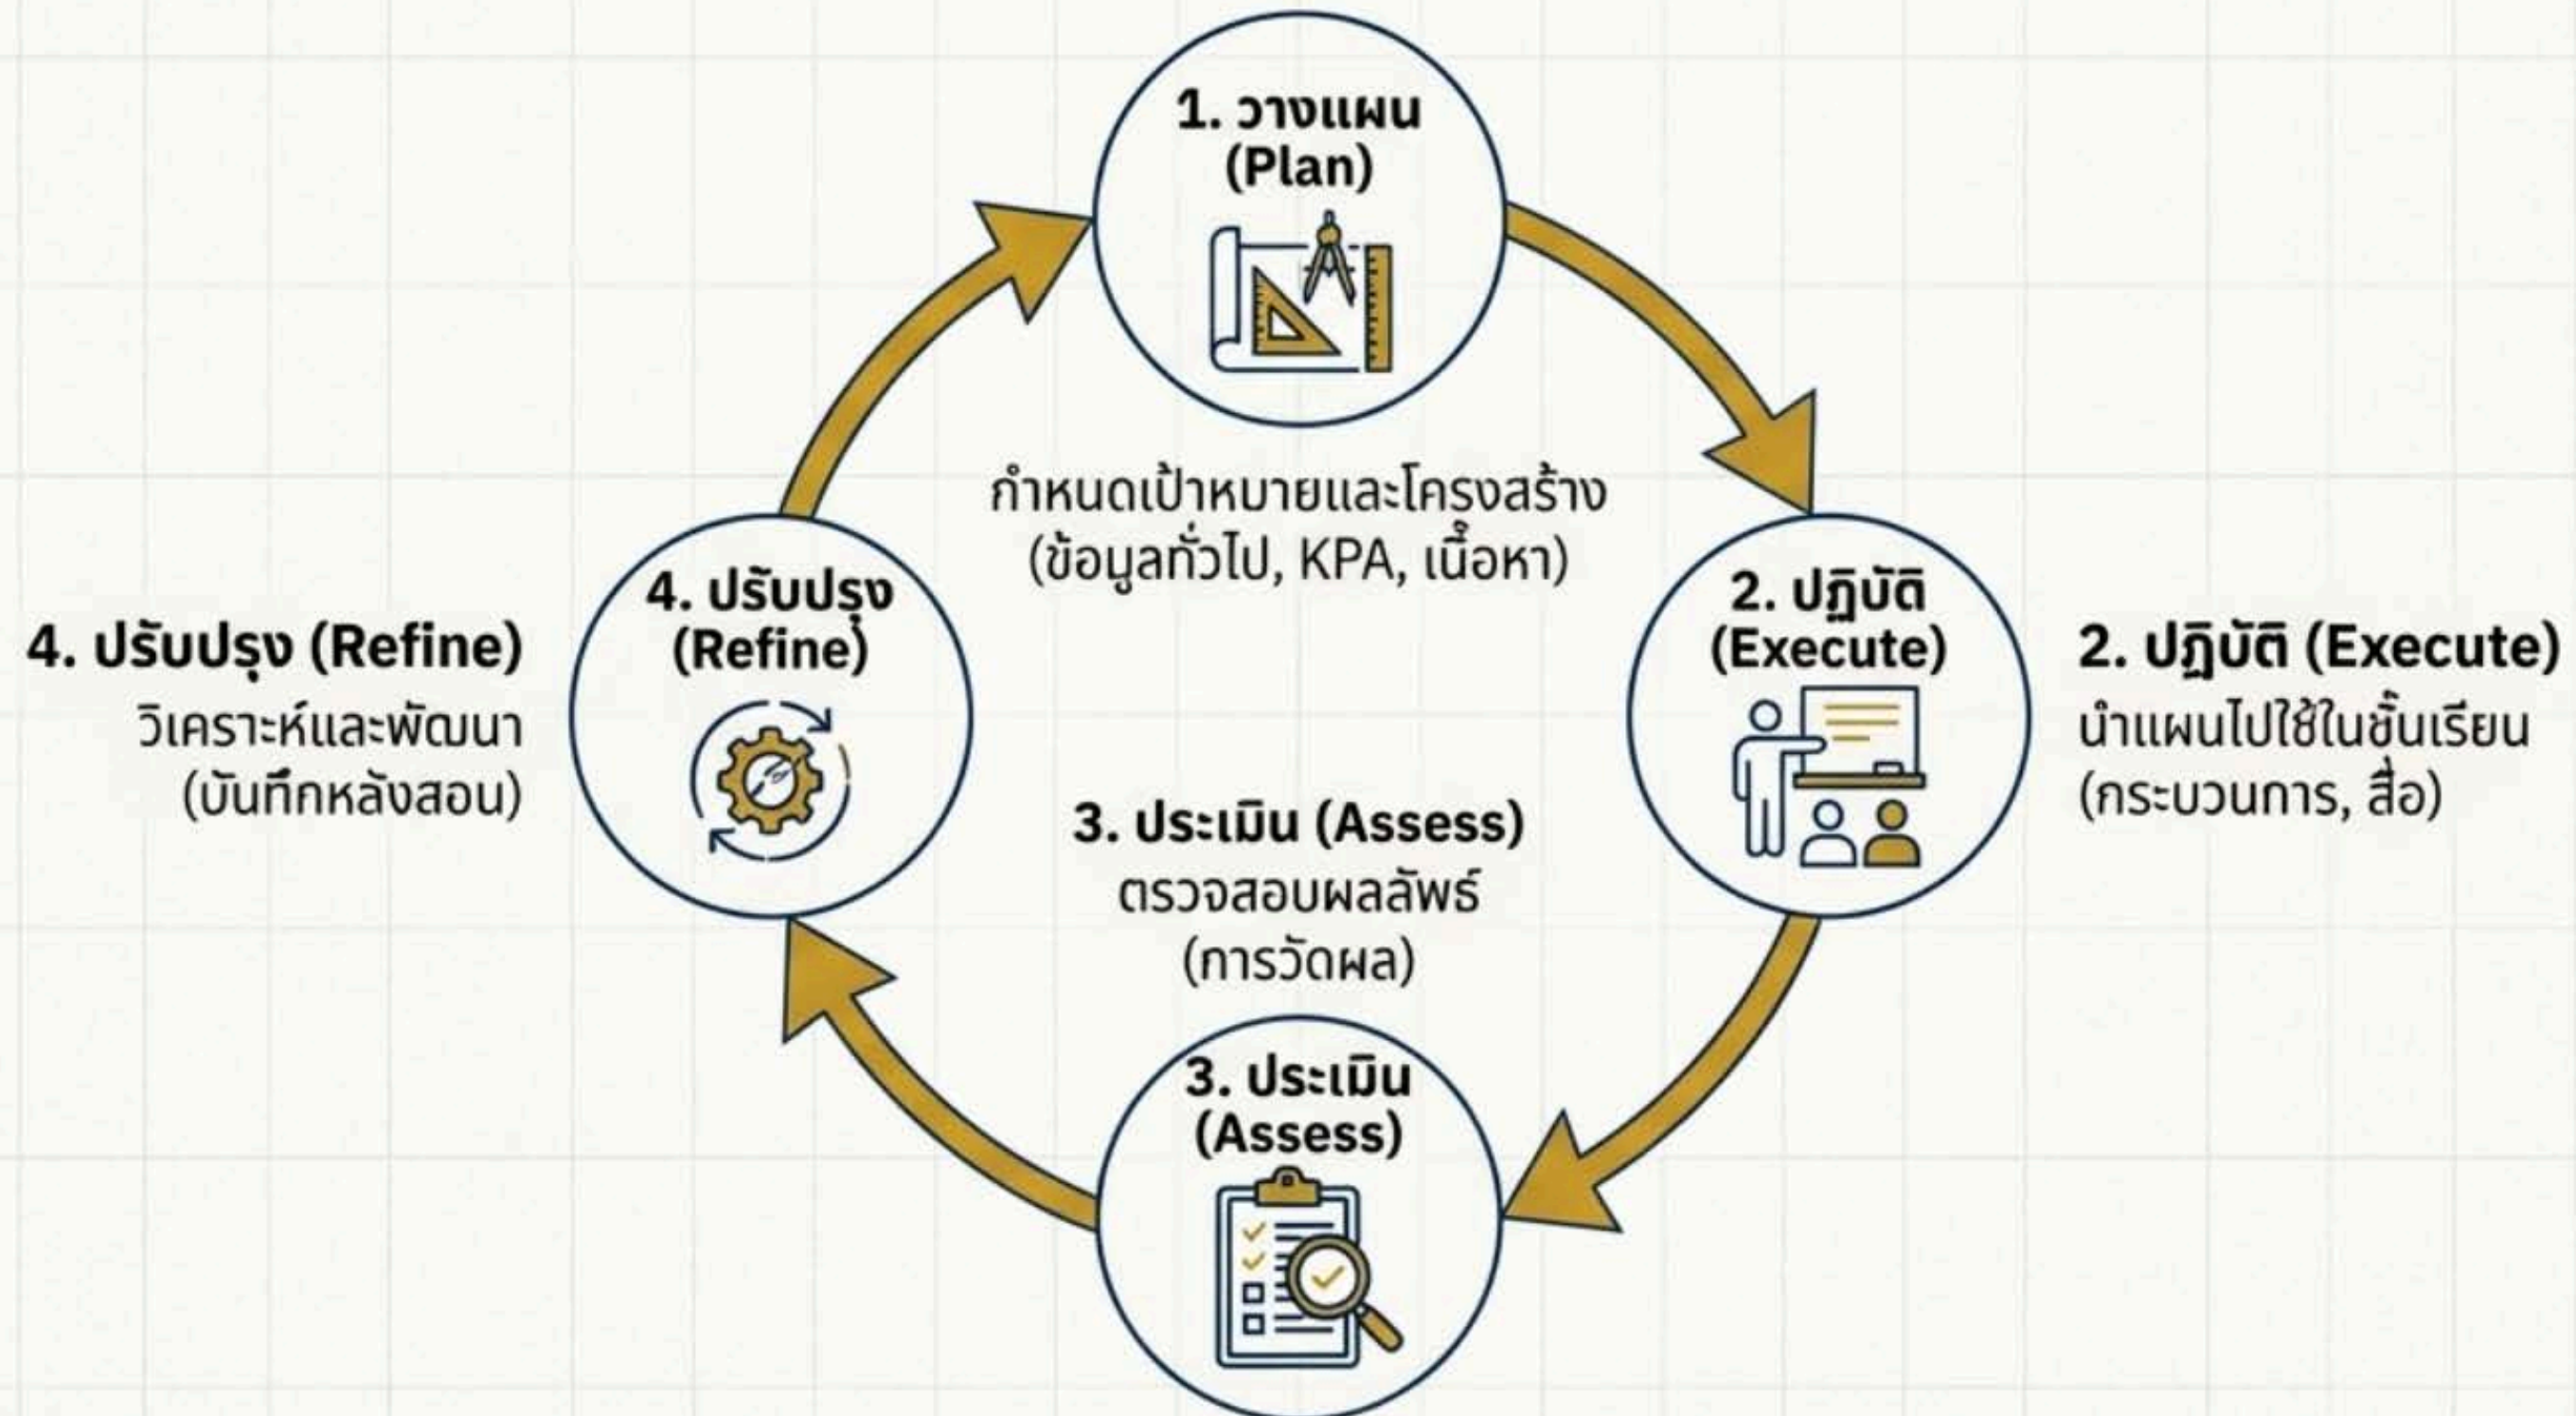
1. วางแผน (Plan)

กำหนดเป้าหมายและโครงสร้าง (ข้อมูลทั่วไป, KPA, เนื้อหา)

4. ปรับปรุง (Refine)

4. ปรับปรุง (Refine)
วิเคราะห์และพัฒนา (บันทึกหลังสอน)

2. ปฏิบัติ (Execute)

2. ปฏิบัติ (Execute)
นำแผนไปใช้ในชั้นเรียน (กระบวนการ, สื่อ)

3. ประเมิน (Assess)
ตรวจสอบผลลัพธ์ (การวัดผล)

3. ประเมิน (Assess)